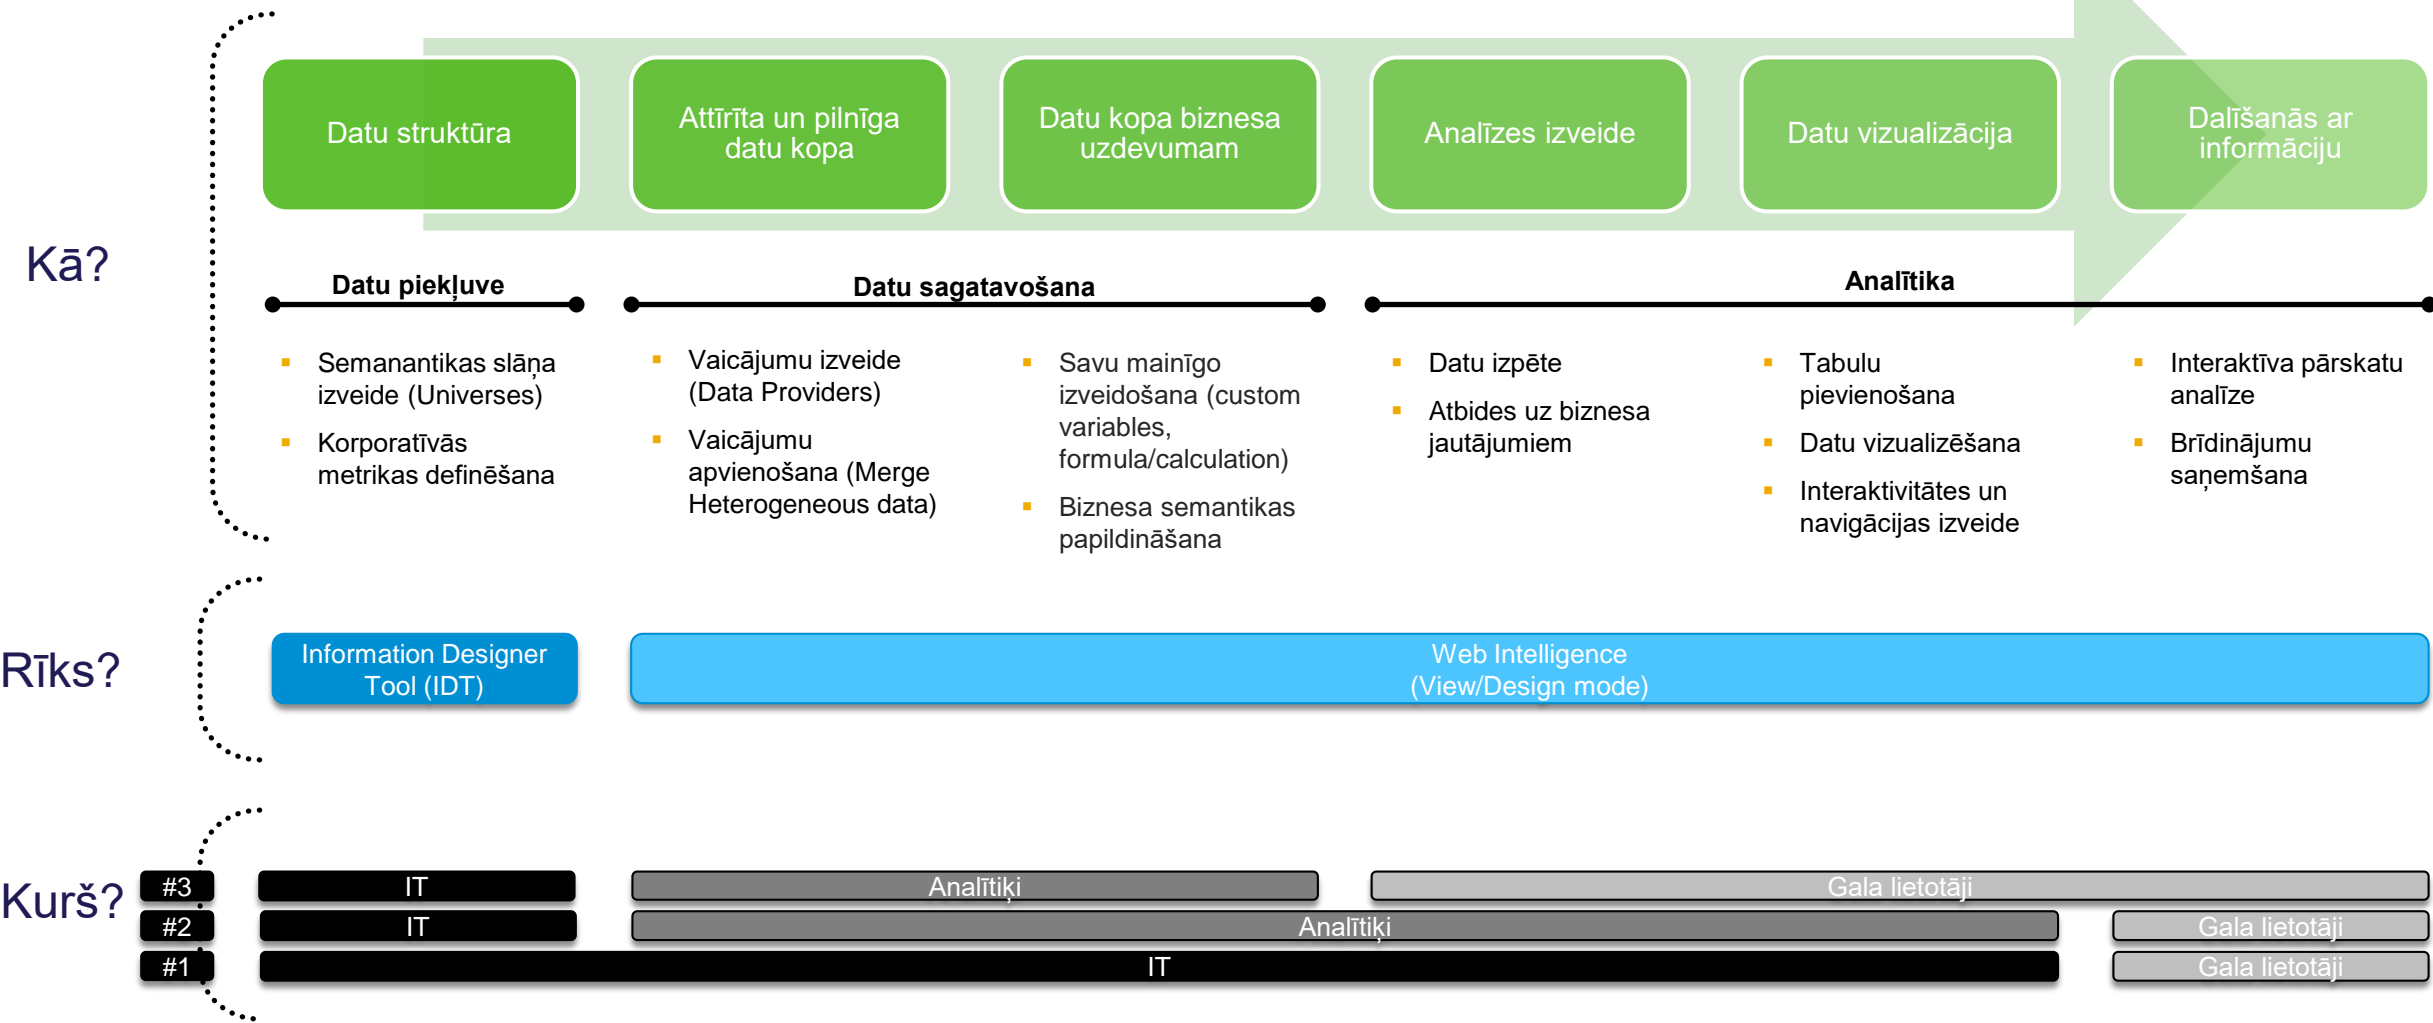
Kā?

Datu struktūra

Attīrīta un pilnīga datu kopa

Datu kopa biznesa uzdevumam

Analīzes izveide

Datu vizualizācija

Dalīšanās ar informāciju

Datu piekļuve

Datu sagatavošana

Analītika

- Semanantikas slāņa izveide (Universes)
- Korporatīvās metrikas definēšana

- Vaicājumu izveide (Data Providers)
- Vaicājumu apvienošana (Merge Heterogeneous data)

- Savu mainīgo izveidošana (custom variables, formula/calculation)
- Biznesa semantikas papildināšana

- Datu izpēte
- Atbides uz biznesa jautājumiem

- Tabulu pievienošana
- Datu vizualizēšana
- Interaktivitātes un navigācijas izveide

- Interaktīva pārskatu analīze
- Brīdinājumu saņemšana

Rīks?

Information Designer Tool (IDT)

Web Intelligence (View/Design mode)

Kurš?

| #3 | IT | Analītiķi | Gala lietotāji |
|---|---|---|---|
| #2 | IT | Analītiķi | Gala lietotāji |
| #1 | IT | | Gala lietotāji |